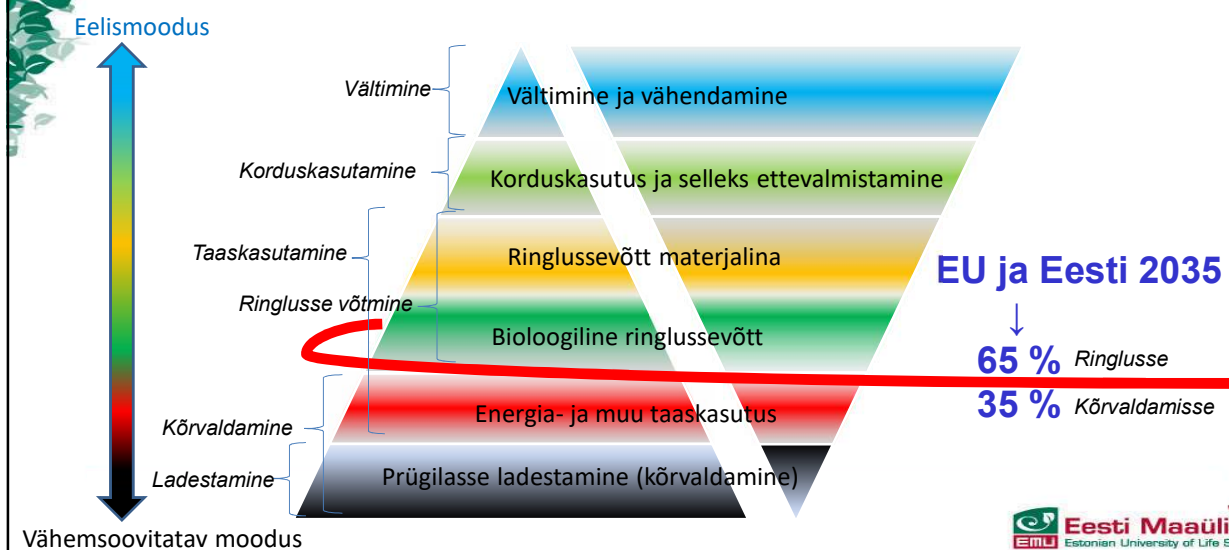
Eelismoodus

Vältimine
Korduskasutamine
Taaskasutamine
Ringlusse võtmine
Kõrvaldamine
Ladestamine

Vältimine ja vähendamine
Korduskasutus ja selleks ettevalmistamine
Ringlussevõtt materjalina
Bioloogiline ringlussevõtt
Energia- ja muu taaskasutus
Prügilasse ladestamine (kõrvaldamine)

EU ja Eesti 2035
↓
65 % Ringlusse
35 % Kõrvaldamisse

Vähemsoovitatav moodus

EMÜ Eesti Maaüli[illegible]
Estonian University of Life S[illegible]